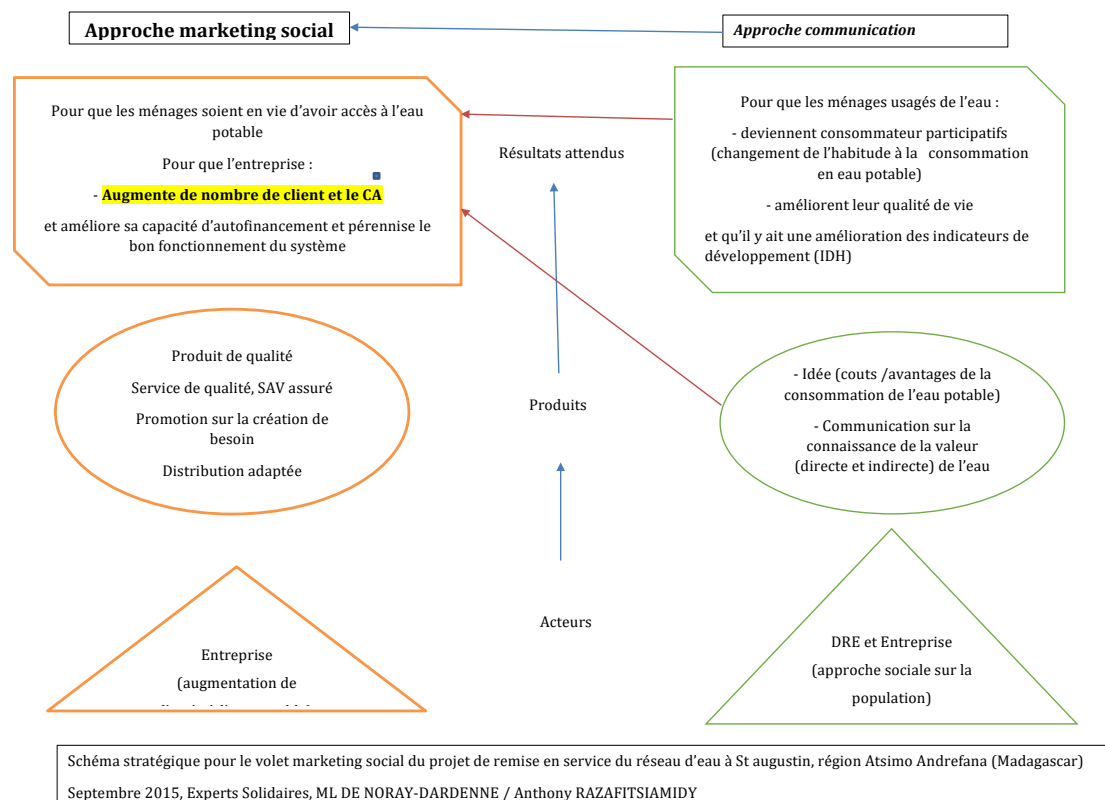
Approche marketing social

Approche communication

Pour que les ménages soient en vie d'avoir accès à l'eau potable

Pour que l'entreprise :

- Augmente de nombre de client et le CA

et améliore sa capacité d'autofinancement et pérennise le bon fonctionnement du système

Résultats attendus

Pour que les ménages usagés de l'eau :

- deviennent consommateur participatifs (changement de l'habitude à la consommation en eau potable)

- améliorent leur qualité de vie

et qu'il y ait une amélioration des indicateurs de développement (IDH)

Produit de qualité

Service de qualité, SAV assuré

Promotion sur la création de besoin

Distribution adaptée

Produits

- Idée (couts /avantages de la consommation de l'eau potable)

- Communication sur la connaissance de la valeur (directe et indirecte) de l'eau

Acteurs

Entreprise

(augmentation de

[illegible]

DRE et Entreprise

(approche sociale sur la population)

Schéma stratégique pour le volet marketing social du projet de remise en service du réseau d'eau à St augustin, région Atsimo Andrefana (Madagascar)

Septembre 2015, Experts Solidaires, ML DE NORAY-DARDENNE / Anthony RAZAFITSIAMIDY